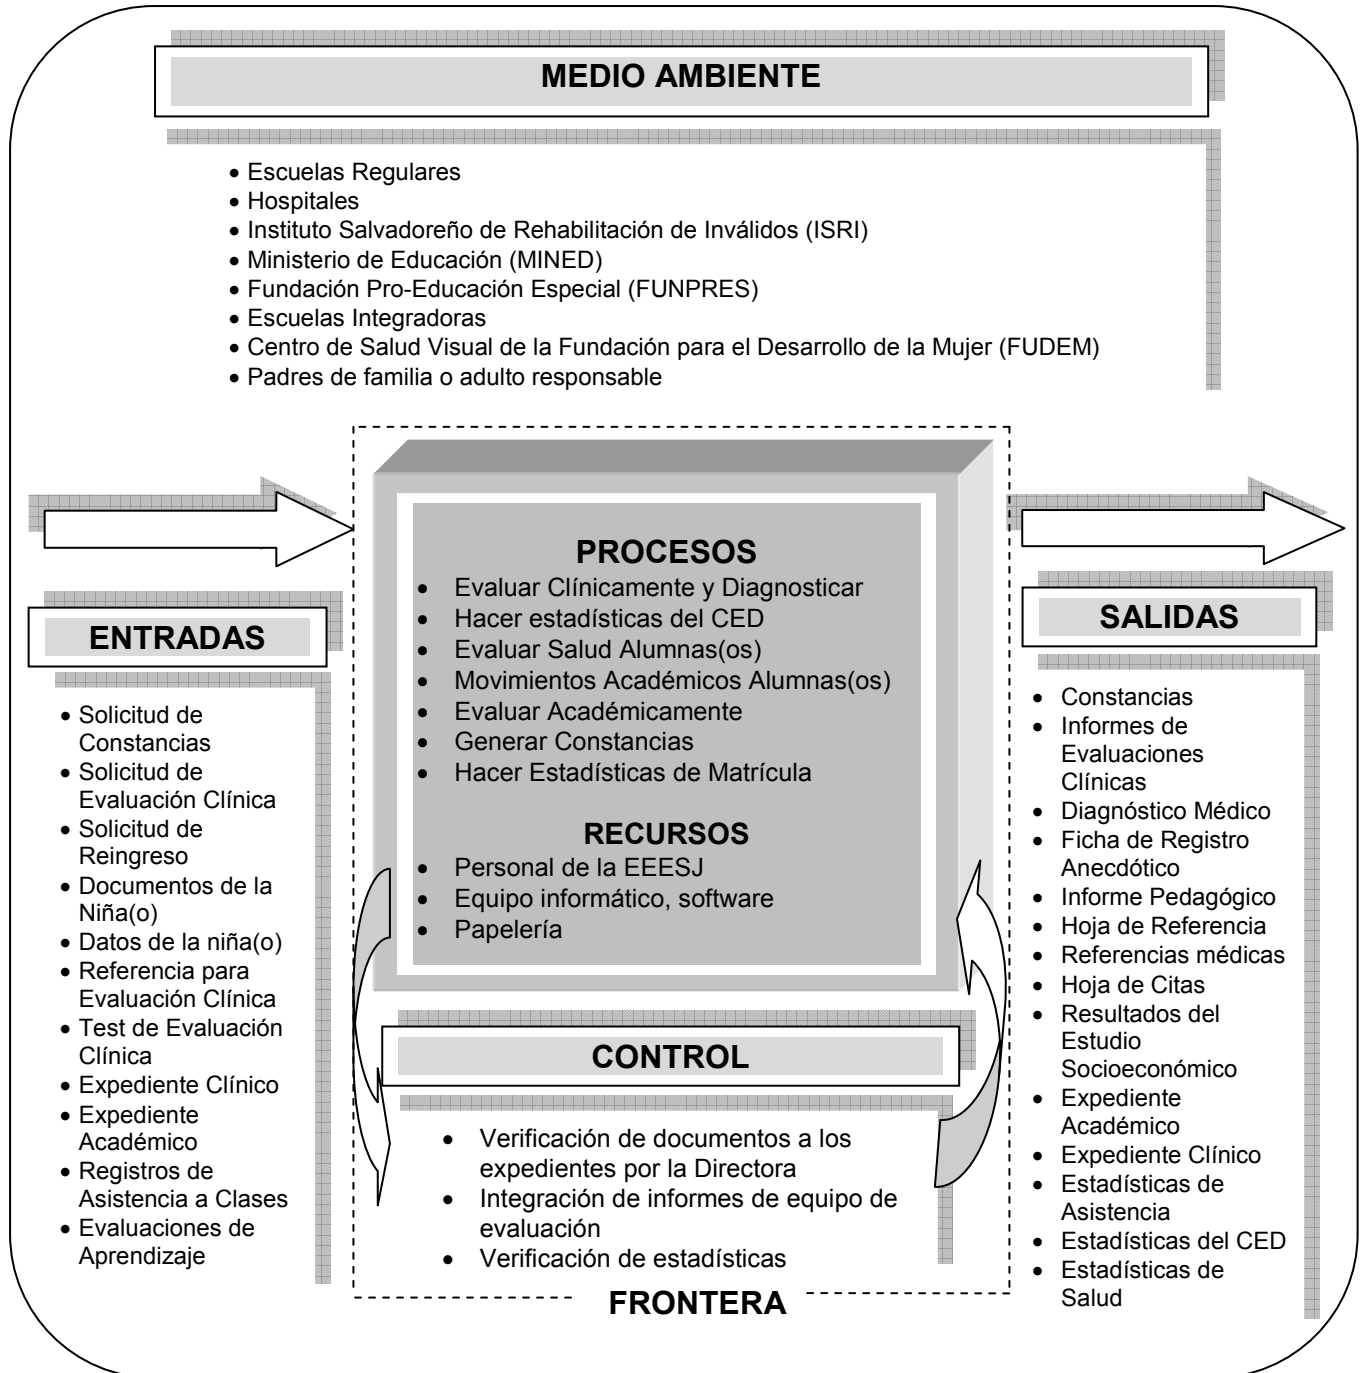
MEDIO AMBIENTE

- Escuelas Regulares
- Hospitales
- Instituto Salvadoreño de Rehabilitación de Inválidos (ISRI)
- Ministerio de Educación (MINED)
- Fundación Pro-Educación Especial (FUNPRES)
- Escuelas Integradoras
- Centro de Salud Visual de la Fundación para el Desarrollo de la Mujer (FUDEM)
- Padres de familia o adulto responsable

ENTRADAS

- Solicitud de Constancias
- Solicitud de Evaluación Clínica
- Solicitud de Reingreso
- Documentos de la Niña(o)
- Datos de la niña(o)
- Referencia para Evaluación Clínica
- Test de Evaluación Clínica
- Expediente Clínico
- Expediente Académico
- Registros de Asistencia a Clases
- Evaluaciones de Aprendizaje

PROCESOS

- Evaluar Clínicamente y Diagnosticar
- Hacer estadísticas del CED
- Evaluar Salud Alumnas(os)
- Movimientos Académicos Alumnas(os)
- Evaluar Académicamente
- Generar Constancias
- Hacer Estadísticas de Matrícula

RECURSOS

- Personal de la EEESJ
- Equipo informático, software
- Papelería

CONTROL

- Verificación de documentos a los expedientes por la Directora
- Integración de informes de equipo de evaluación
- Verificación de estadísticas

FRONTERA

SALIDAS

- Constancias
- Informes de Evaluaciones Clínicas
- Diagnóstico Médico
- Ficha de Registro Anecdótico
- Informe Pedagógico
- Hoja de Referencia
- Referencias médicas
- Hoja de Citas
- Resultados del Estudio Socioeconómico
- Expediente Académico
- Expediente Clínico
- Estadísticas de Asistencia
- Estadísticas del CED
- Estadísticas de Salud